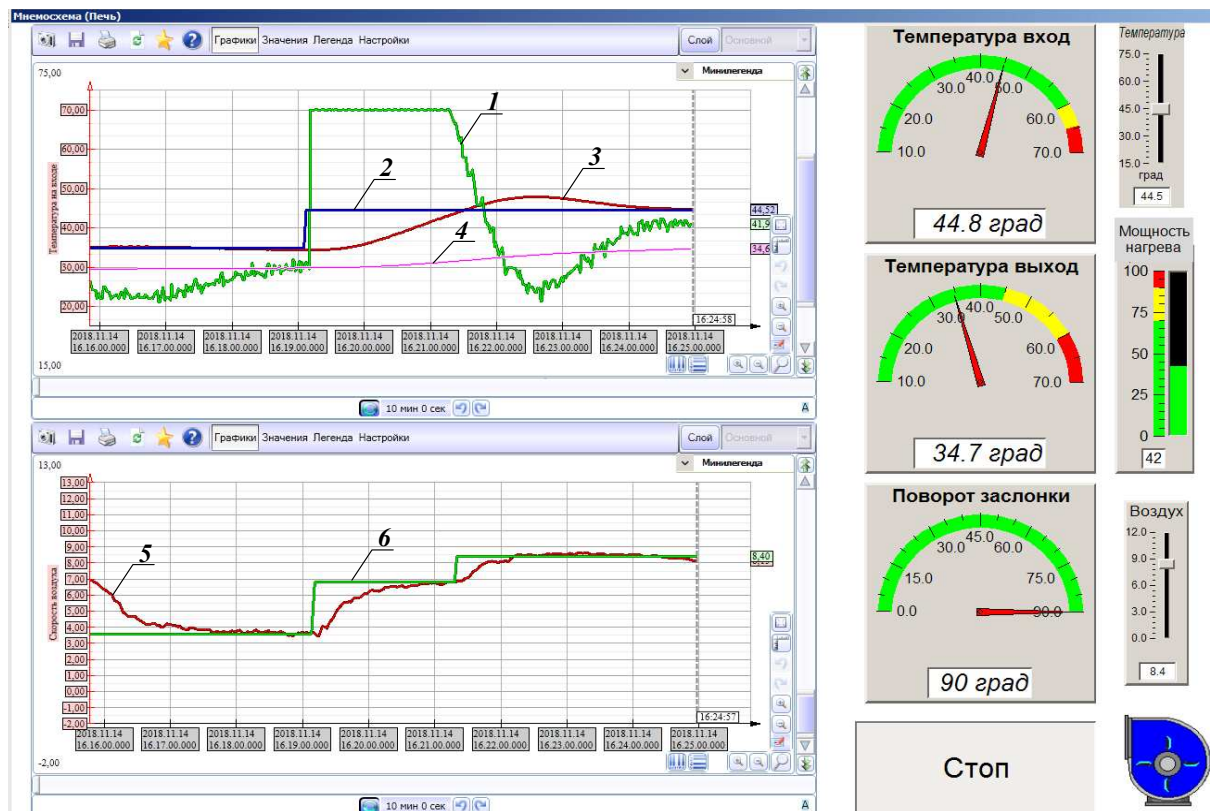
Мнемосхема (Печь)

Графики Значения Легенда Настройки

Слой Основной

75,00

Минилегенда

70,00
60,00
50,00
40,00
30,00
20,00

Температура на входе

1
2
3
4

44,52
41,9
34,6

16:24:58

2018.11.14 16.16.00.000
2018.11.14 16.17.00.000
2018.11.14 16.18.00.000
2018.11.14 16.19.00.000
2018.11.14 16.20.00.000
2018.11.14 16.21.00.000
2018.11.14 16.22.00.000
2018.11.14 16.23.00.000
2018.11.14 16.24.00.000
2018.11.14 16.25.00.000

15,00

10 мин 0 сек

A

Графики Значения Легенда Настройки

Слой Основной

13,00

Минилегенда

13,00
12,00
11,00
10,00
9,00
8,00
7,00
6,00
5,00
4,00
3,00
2,00
1,00
0,00
-1,00
-2,00

Скорость воздуха

5
6

8,40

16:24:57

2018.11.14 16.16.00.000
2018.11.14 16.17.00.000
2018.11.14 16.18.00.000
2018.11.14 16.19.00.000
2018.11.14 16.20.00.000
2018.11.14 16.21.00.000
2018.11.14 16.22.00.000
2018.11.14 16.23.00.000
2018.11.14 16.24.00.000
2018.11.14 16.25.00.000

-2,00

10 мин 0 сек

A

Температура вход

10.0 20.0 30.0 40.0 50.0 60.0 70.0

44.8 град

Температура

75.0
60.0
45.0
30.0
15.0
град

44.5

Температура выход

10.0 20.0 30.0 40.0 50.0 60.0 70.0

34.7 град

Мощность нагрева

100
75
50
25
0

42

Поворот заслонки

0.0 15.0 30.0 45.0 60.0 75.0 90.0

90 град

Воздух

12.0
9.0
6.0
3.0
0.0

8.4

Стоп